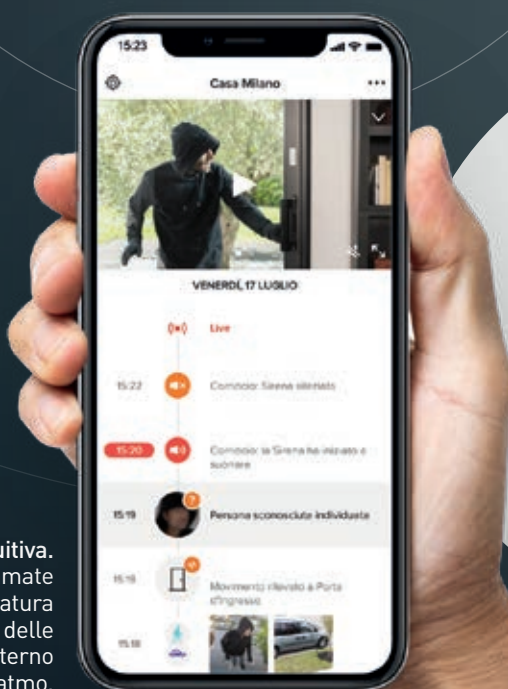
15:23

Casa Milano

VENERDÌ, 17 LUGLIO

Live

15:22 Corridoio: Sirena silenziata

15:20 Corridoio: la Sirena ha iniziato a suonare

15:19 Persona sconosciuta individuata

15:18 Movimento rilevato a Porta d'Ingresso

15:18

uitiva.
mate
atura
delle
terno
atmo.